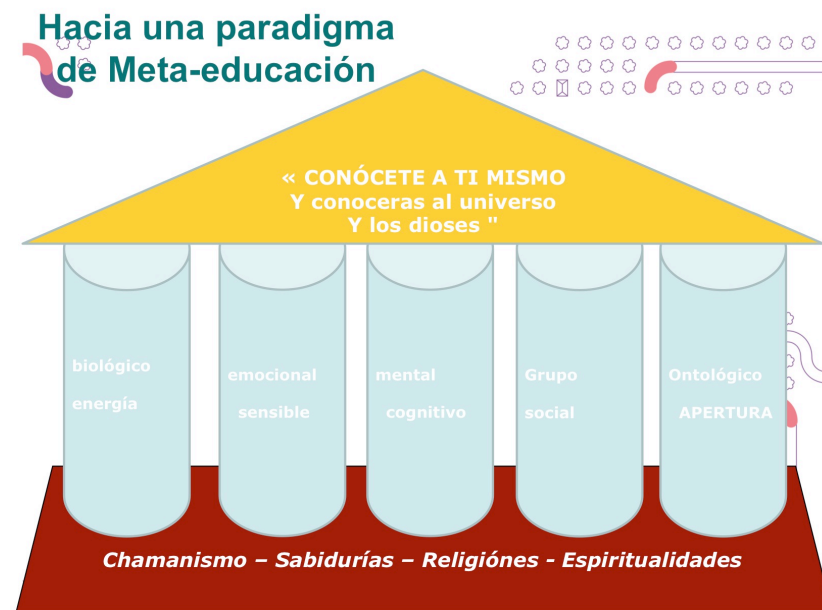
Hacia una paradigma de Meta-educación

« CONÓCETE A TI MISMO
Y conoceras al universo
Y los dioses "

biológico
energía

emocional
sensible

mental
cognitivo

Grupo
social

Ontológico
APERTURA

Chamanismo – Sabidurías – Religiónes - Espiritualidades